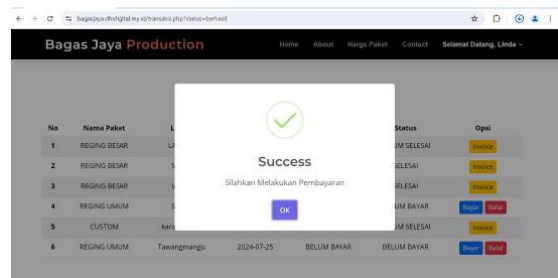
bagasjaya.dfndigital.my.id/transaksi.php?status=berhasil

Bagas Jaya Production

Home About Harga Paket Contact Selamat Datang, Linda

| No | Nama Paket | L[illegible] | | | Status | Opsi |
|---|---|---|---|---|---|---|
| 1 | REGING BESAR | L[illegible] | | | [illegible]UM SELESAI | Invoice |
| 2 | REGING BESAR | S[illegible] | | | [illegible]ELESAI | Invoice |
| 3 | REGING BESAR | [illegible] | | | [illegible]ELESAI | Invoice |
| 4 | REGING UMUM | S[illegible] | | | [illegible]UM BAYAR | Bayar Batal |
| 5 | CUSTOM | kar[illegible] | | | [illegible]UM SELESAI | Invoice |
| 6 | REGING UMUM | Tawangmangu | 2024-07-25 | BELUM BAYAR | BELUM BAYAR | Bayar Batal |

Success

Silahkan Melakukan Pembayaran

OK